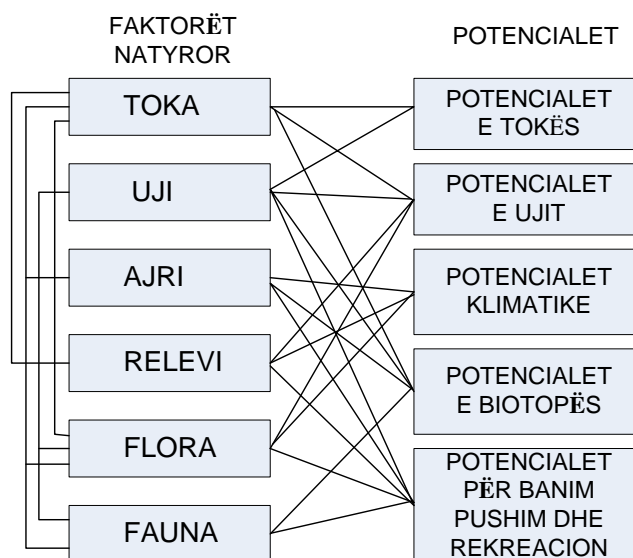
FAKTORËT NATYROR

POTENCIALET

TOKA

UJI

AJRI

RELEVI

FLORA

FAUNA

POTENCIALET E TOKËS

POTENCIALET E UJIT

POTENCIALET KLIMATIKE

POTENCIALET E BIOTOPËS

POTENCIALET PËR BANIM PUSHIM DHE REKREACION